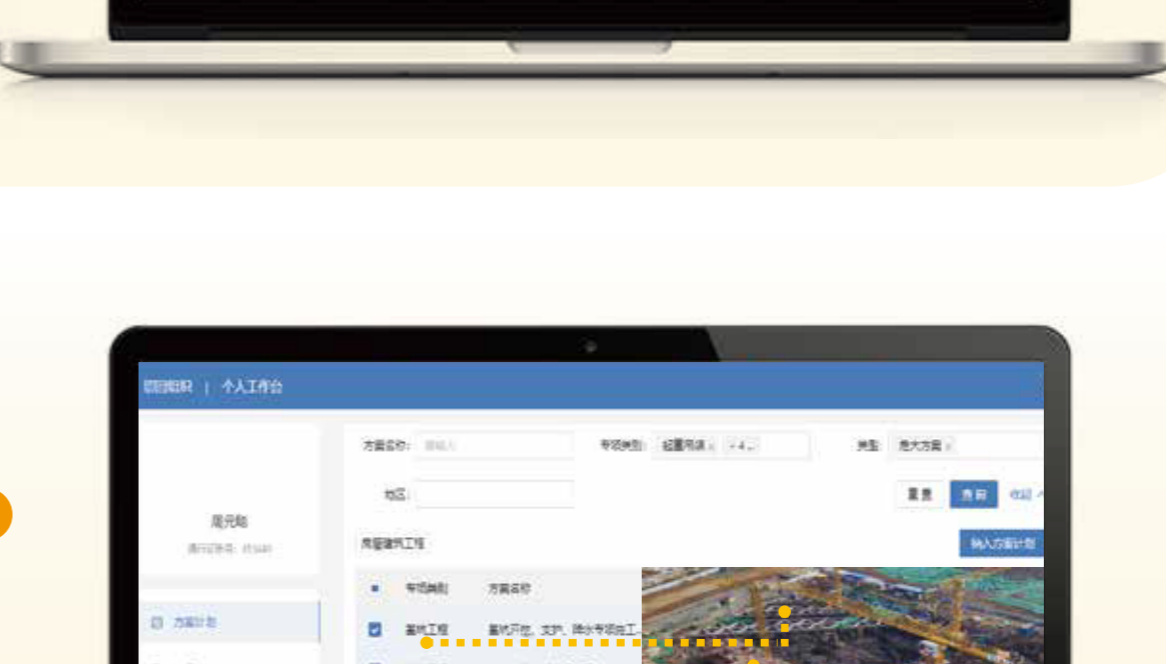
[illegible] | 个人工作台

方案名称: 请输入

专项类别: 起重吊装 × +4

类型: 危大方案 ×

地区:

重置 查询 收起

周元刚

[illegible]

房屋建筑工程

纳入方案计划

专项类别 方案名称

方案计划

基坑工程 基坑开挖、支护、降水专项施工